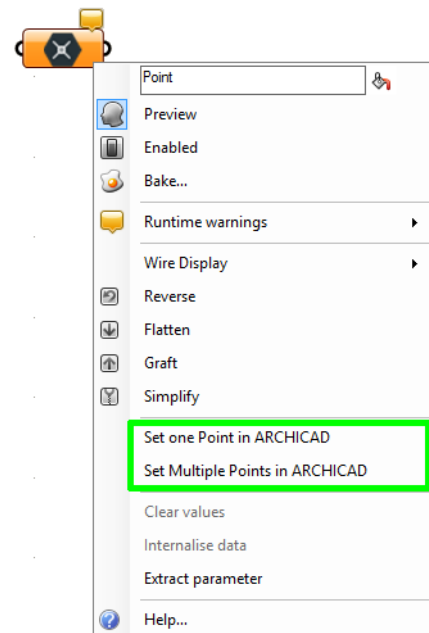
Point

Preview

Enabled

Bake...

Runtime warnings

Wire Display

Reverse

Flatten

Graft

Simplify

Set one Point in ARCHICAD

Set Multiple Points in ARCHICAD

Clear values

Internalise data

Extract parameter

Help...